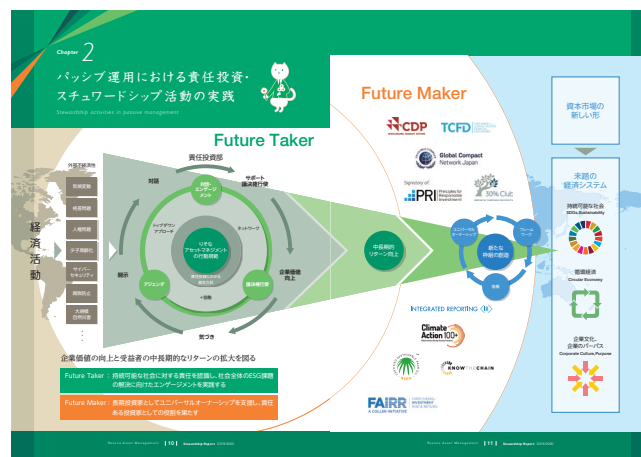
Chapter 2

パッシブ運用における責任投資・スチュワードシップ活動の実践

Stewardship activities in passive management

Future Taker

Future Maker

外部不経済性

気候変動

格差問題

人権問題

少子高齢化

サイバーセキュリティ

腐敗防止

大規模自然災害

経済活動

責任投資部

対話

サポート議決権行使

対話・エンゲージメント

トップダウンアプローチ

りそなアセットマネジメントの行動規範

ネットワーク

企業価値向上

開示

アジェンダ

議決権行使

気づき

中長期的リターン向上

ユニバーサル・オーナーシップ

フレームワーク

新たな枠組の創造

協働

CDP

TCFD

Global Compact Network Japan

PRI

30% Club

INTEGRATED REPORTING

Climate Action 100+

KNOW THE CHAIN

FAIRR

資本市場の新しい形

未来の経済システム

持続可能な社会
SDGs,Sustainability

循環経済
Circular Economy

企業文化、企業のパーパス
Corporate Culture,Purpose

企業価値の向上と受益者の中長期的なリターンの拡大を図る

Future Taker：持続可能な社会に対する責任を認識し、社会全体のESG課題の解決に向けたエンゲージメントを実践する

Future Maker：長期投資家としてユニバーサルオーナーシップを支援し、責任ある投資家としての役割を果たす

Resona Asset Management | 10 | Stewardship Report 2019/2020

Resona Asset Management | 11 | Stewardship Report 2019/2020